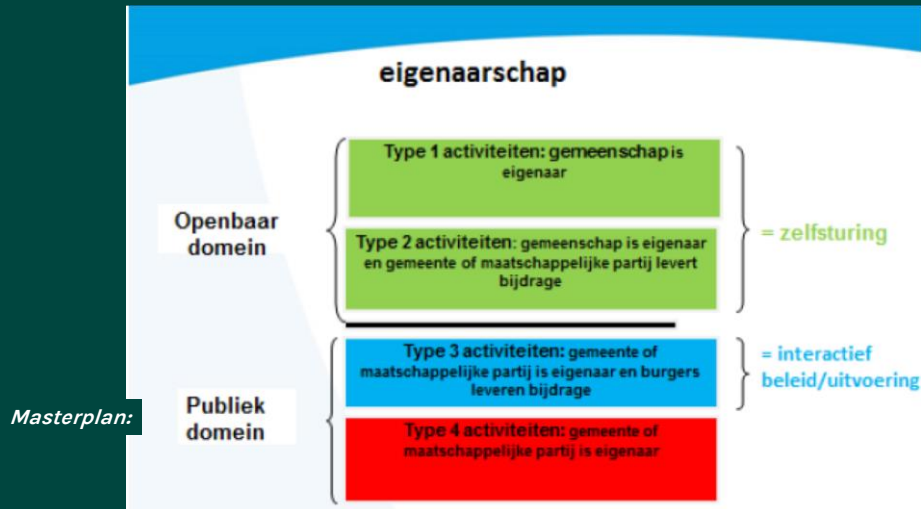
Masterplan:

eigenaarschap

Openbaar domein

Type 1 activiteiten: gemeenschap is eigenaar

Type 2 activiteiten: gemeenschap is eigenaar en gemeente of maatschappelijke partij levert bijdrage

= zelfsturing

Publiek domein

Type 3 activiteiten: gemeente of maatschappelijke partij is eigenaar en burgers leveren bijdrage

= interactief beleid/uitvoering

Type 4 activiteiten: gemeente of maatschappelijke partij is eigenaar